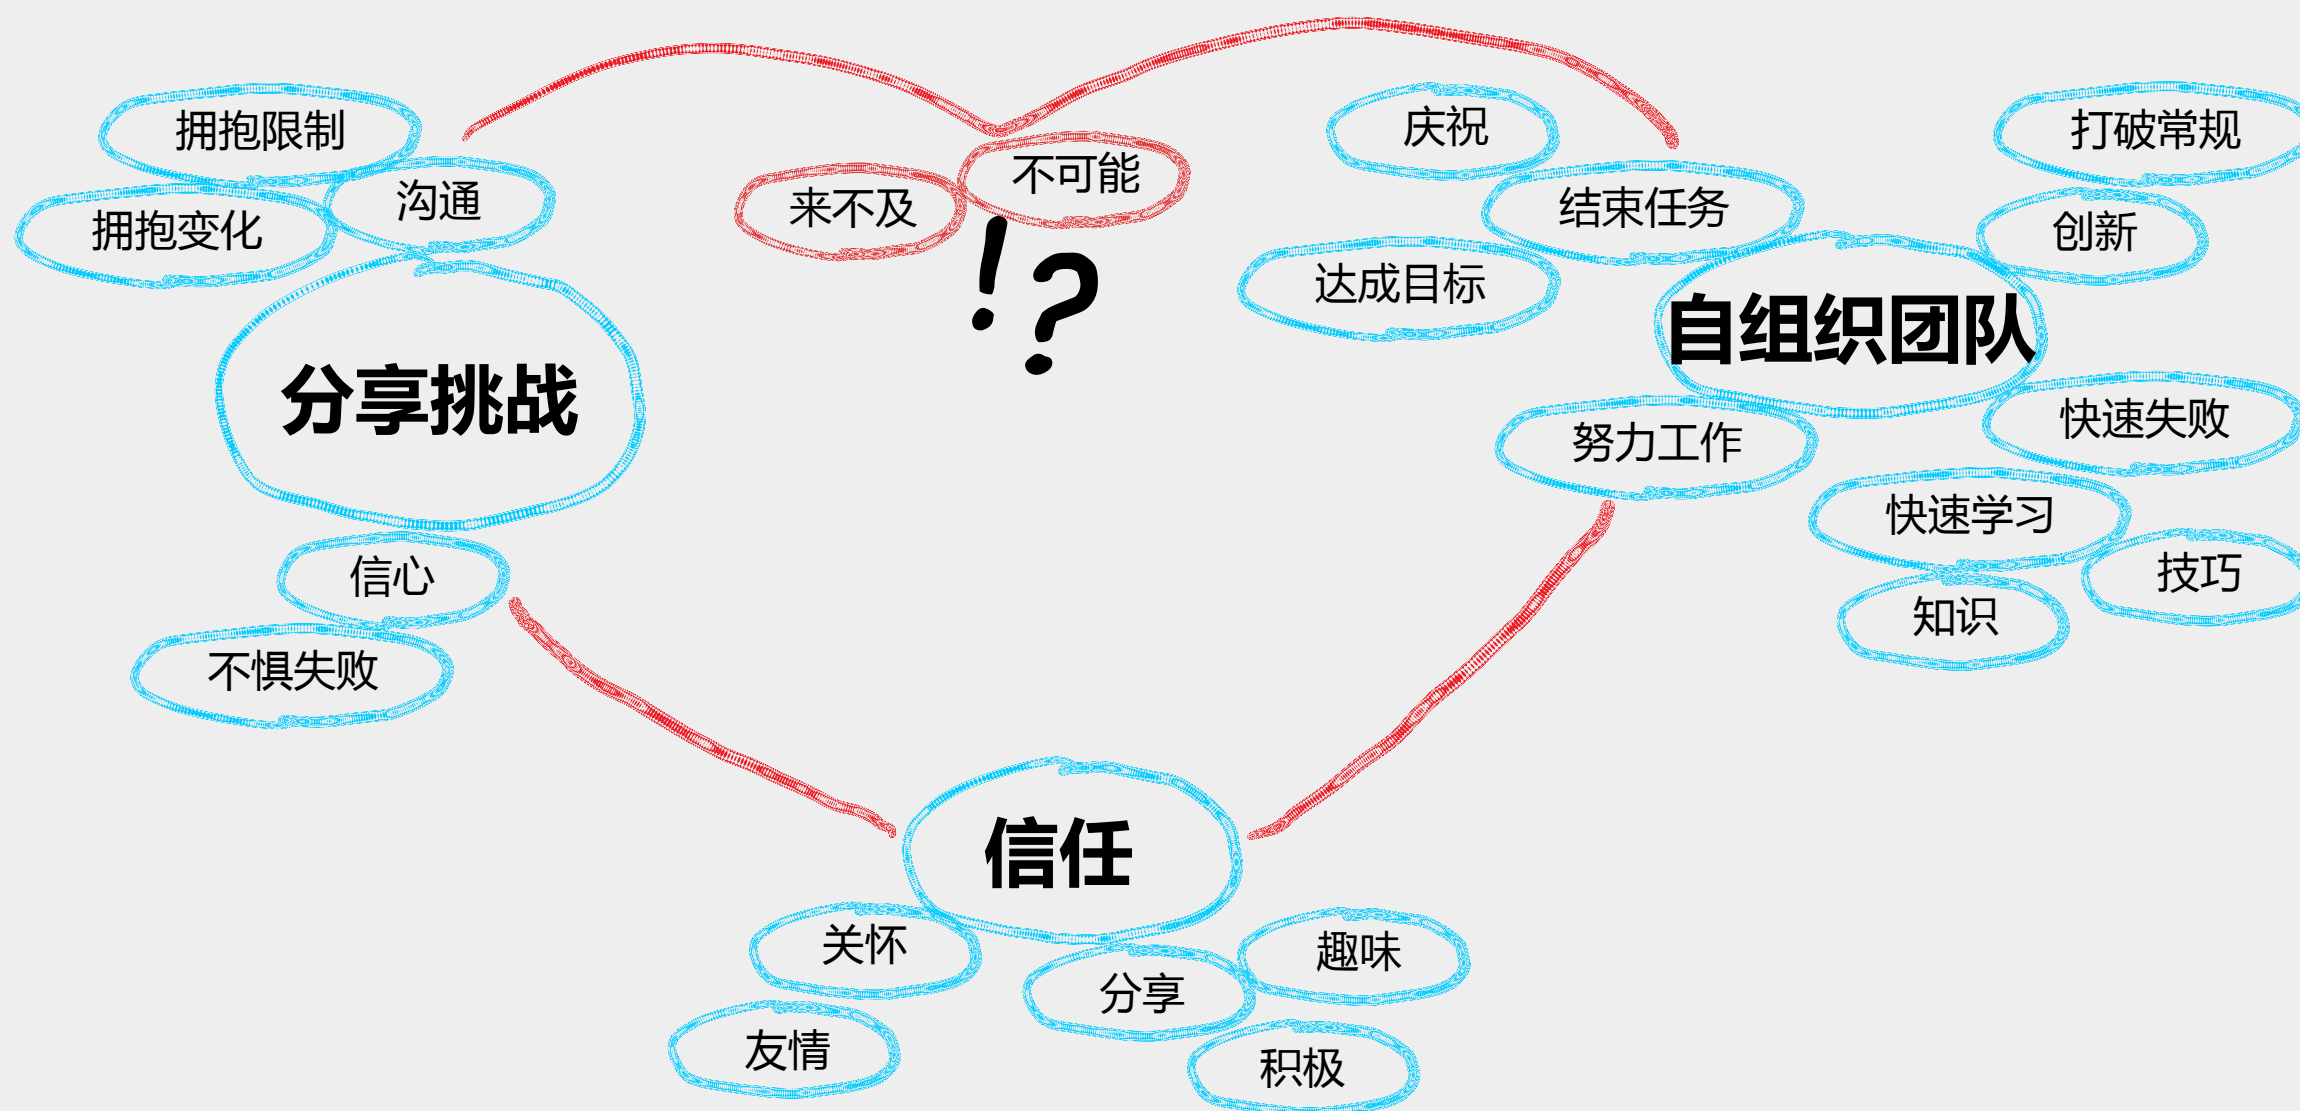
拥抱限制

沟通

拥抱变化

分享挑战

信心

不惧失败

来不及

不可能

!?

庆祝

结束任务

达成目标

打破常规

创新

自组织团队

快速失败

努力工作

快速学习

技巧

知识

信任

关怀

友情

分享

趣味

积极